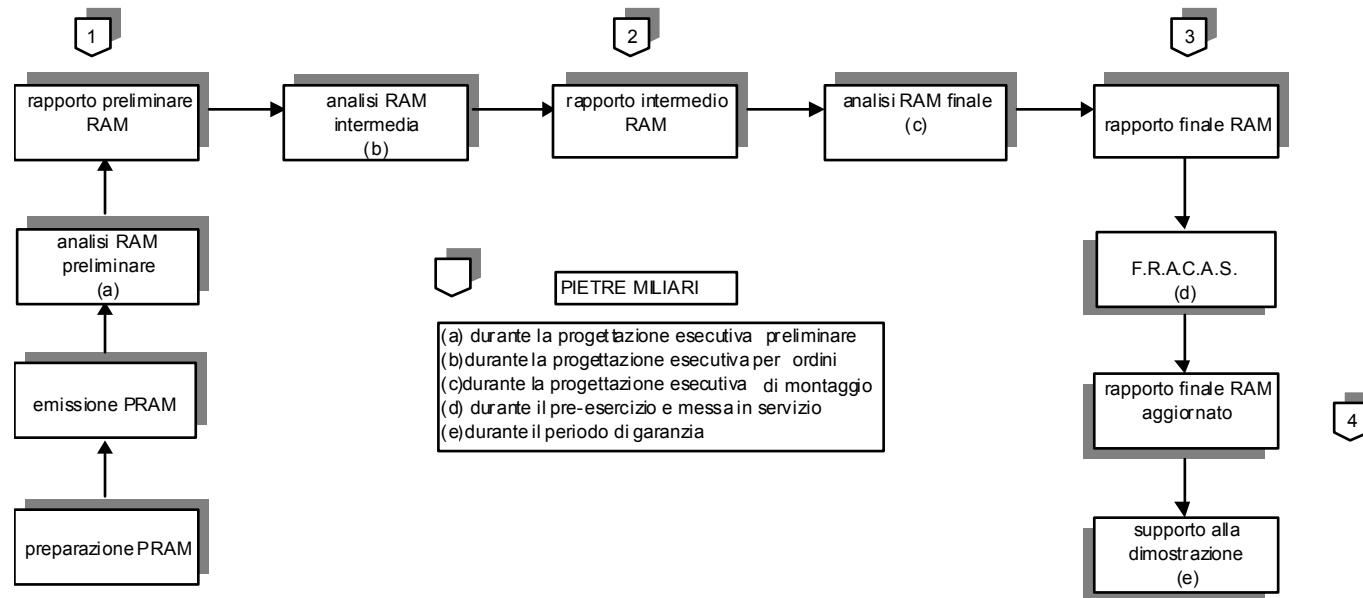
1

rapporto preliminare RAM

analisi RAM intermedia (b)

2

rapporto intermedio RAM

analisi RAM finale (c)

3

rapporto finale RAM

analisi RAM preliminare (a)

emissione PRAM

preparazione PRAM

PIETRE MILIARI

(a) durante la progettazione esecutiva preliminare
(b)durante la progettazione esecutiva per ordini
(c)durante la progettazione esecutiva di montaggio
(d) durante il pre-esercizio e messa in servizio
(e)durante il periodo di garanzia

F.R.A.C.A.S. (d)

rapporto finale RAM aggiornato

4

supporto alla dimostrazione (e)